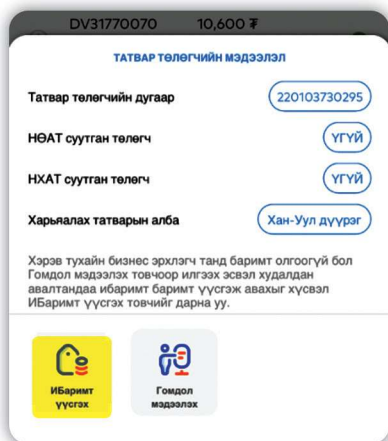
DV31770070 10,600 ₮

ТАТВАР ТӨЛӨГЧИЙН МЭДЭЭЛЭЛ

Татвар төлөгчийн дугаар 220103730295

НӨАТ суутган төлөгч ҮГҮЙ

ХХАТ суутган төлөгч ҮГҮЙ

Харьяалах татварын алба Хан-Уул дүүрэг

Хэрэв тухайн бизнес эрхлэгч танд баримт олгоогүй бол Гомдол мэдээлэх товчоор илгээх эсвэл худалдан авалтандаа ибаримт баримт үүсгэж авахыг хүсвэл ИБаримт үүсгэх товчийг дарна уу.

ИБаримт үүсгэх

Гомдол мэдээлэх